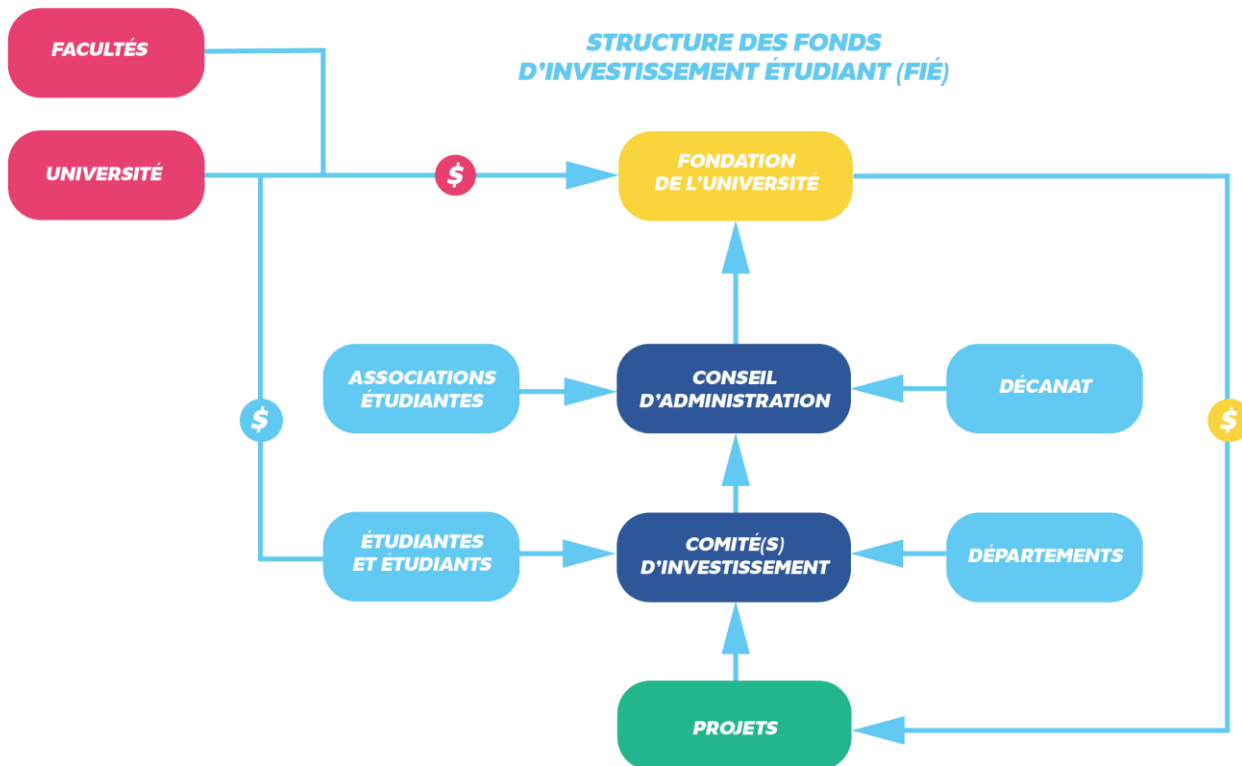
STRUCTURE DES FONDS D'INVESTISSEMENT ÉTUDIANT (FIÉ)

FACULTÉS

UNIVERSITÉ

$

FONDATION DE L'UNIVERSITÉ

ASSOCIATIONS ÉTUDIANTES

CONSEIL D'ADMINISTRATION

DÉCANAT

$

$

ÉTUDIANTES ET ÉTUDIANTS

COMITÉ(S) D'INVESTISSEMENT

DÉPARTEMENTS

PROJETS